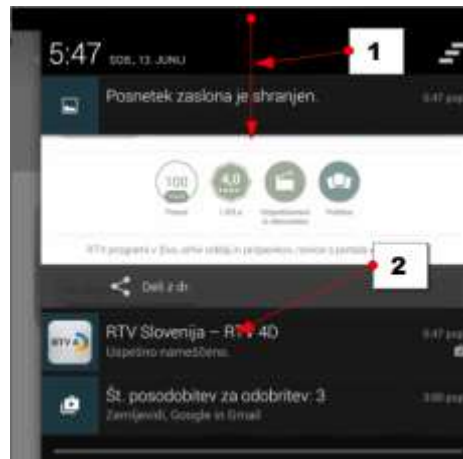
5:47 SOB, 13. JUNIJ

1

Posnetek zaslona je shranjen.

5:47 pop

100

4,0

RTV programi v živo, arhiv oddaj in podjetnic, novice s portala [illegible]

2

Deli z dr

RTV Slovenija – RTV 4D

Uspešno nameščeno.

5:47 pop

Št. posodobitev za odobritev: 3

Zemljevidi, Google in Gmail

3:00 pop